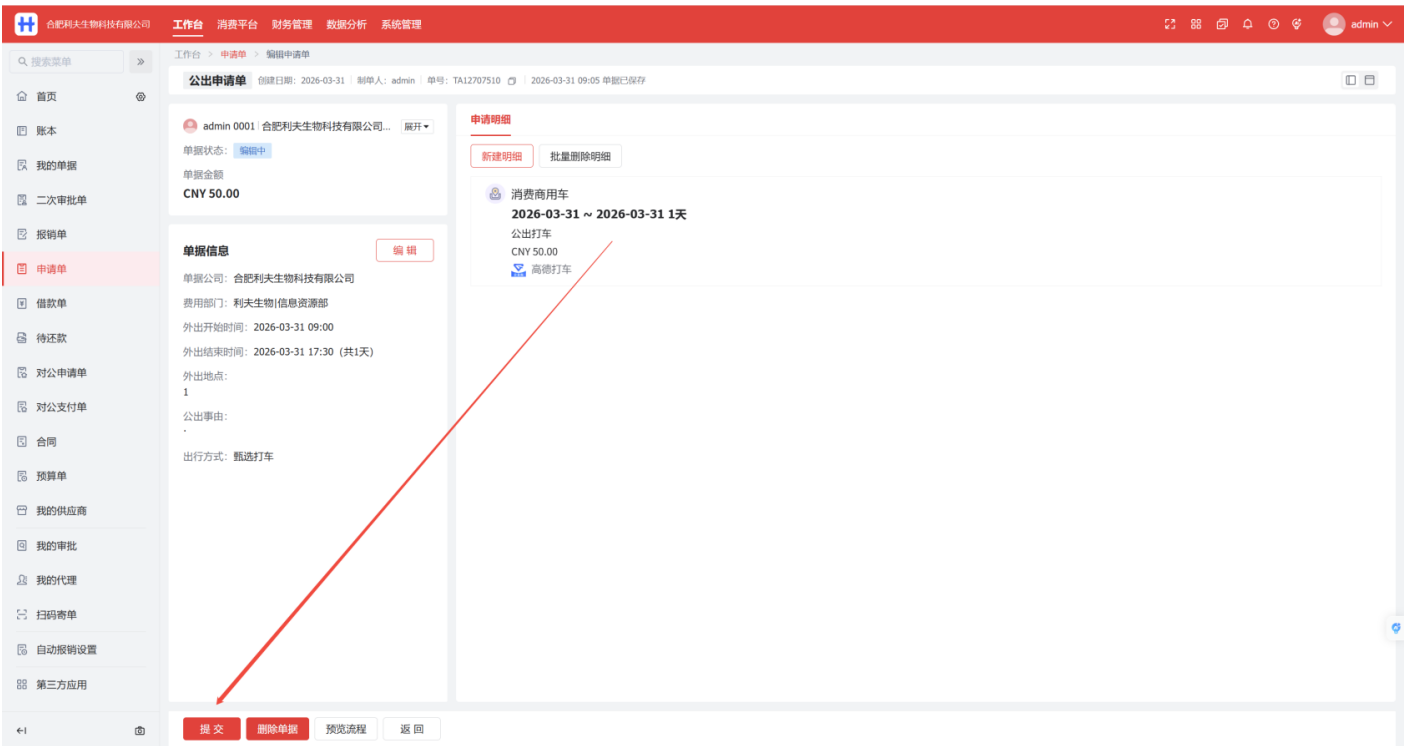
合肥利夫生物科技有限公司 工作台 消费平台 财务管理 数据分析 系统管理 admin

搜索菜单

首页
账本
我的单据
二次审批单
报销单
申请单
借款单
待还款
对公申请单
对公支付单
合同
预算单
我的供应商
我的审批
我的代理
扫码寄单
自动报销设置
第三方应用

工作台 > 申请单 > 编辑申请单

公出申请单 创建日期：2026-03-31 制单人：admin 单号：TA12707510 2026-03-31 09:05 单据已保存

admin 0001 合肥利夫生物科技有限公司... 展开

单据状态：编辑中

单据金额

CNY 50.00

单据信息 编 辑

单据公司：合肥利夫生物科技有限公司

费用部门：利夫生物|信息资源部

外出开始时间：2026-03-31 09:00

外出结束时间：2026-03-31 17:30（共1天）

外出地点：
1

公出事由：
.

出行方式：甄选打车

申请明细

新建明细 批量删除明细

消费商用车

2026-03-31 ~ 2026-03-31 1天

公出打车

CNY 50.00

高德打车

提 交 删除单据 预览流程 返 回